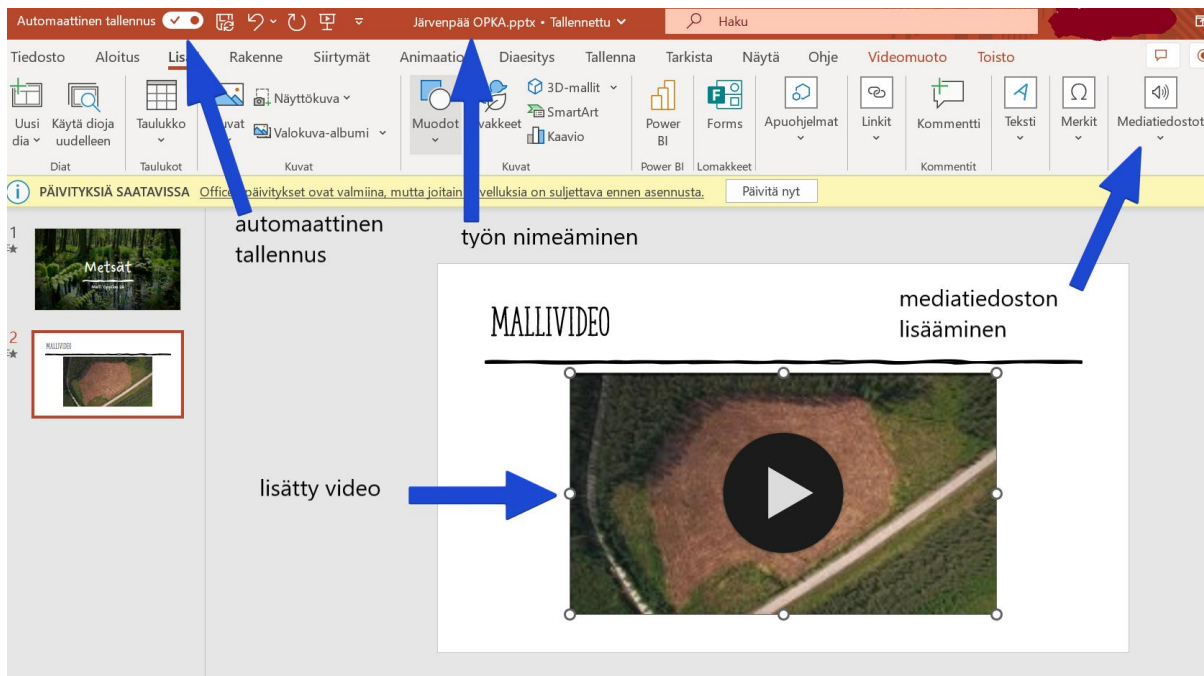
Automaattinen tallennus

Järvenpää OPKA.pptx • Tallennettu

Haku

Tiedosto Aloitus Lis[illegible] Rakenne Siirtymät Animaatio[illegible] Diaesitys Tallenna Tarkista Näytä Ohje Videomuoto Toisto

Uusi dia
Käytä dioja uudelleen
Diat

Taulukko
Taulukot

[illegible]uvat
Näyttökuva
Valokuva-albumi
Kuvat

Muodot
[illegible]vakkeet
3D-mallit
SmartArt
Kaavio
Kuvat

Power BI
Power BI

Forms
Lomakkeet

Apuohjelmat

Linkit

Kommentti
Kommentit

Teksti

Merkit

Mediatiedostot

PÄIVITYKSIÄ SAATAVISSA Office-päivitykset ovat valmiina, mutta joitain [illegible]velluksia on suljettava ennen asennusta.
Päivitä nyt

1
Metsät

2
MALLIVIDEO

automaattinen tallennus

työn nimeäminen

mediatiedoston lisääminen

MALLIVIDEO

lisätty video